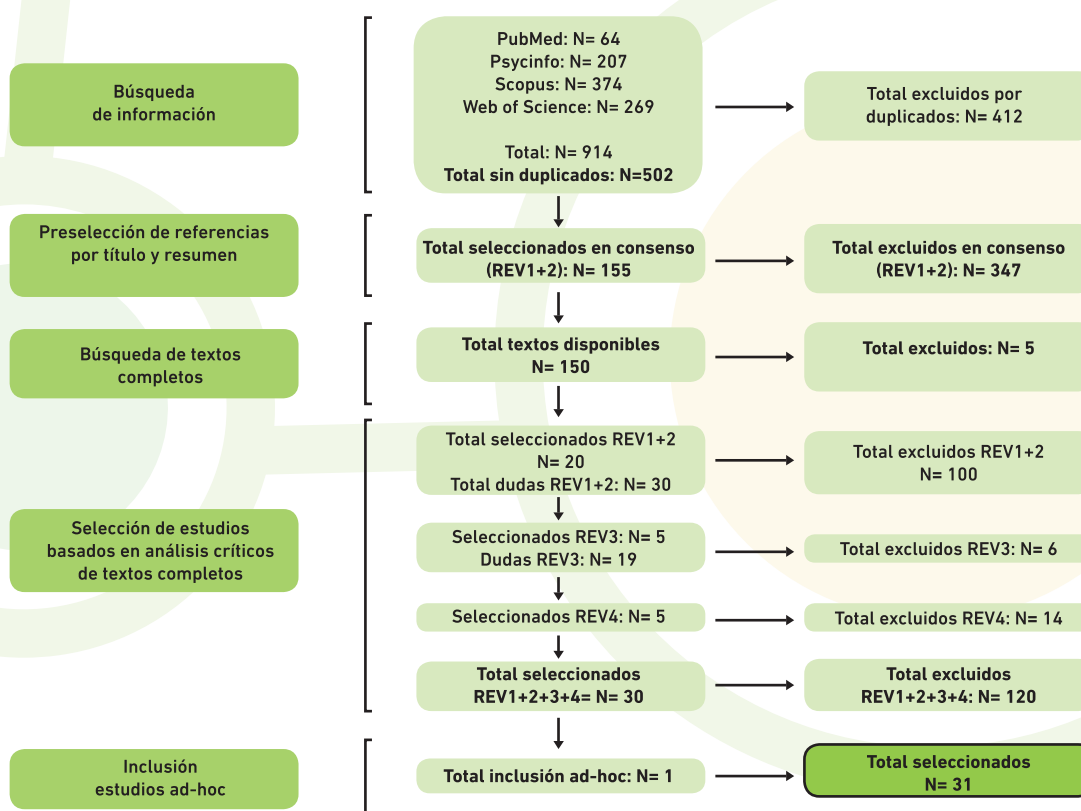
Búsqueda de información

PubMed: N= 64
Psycinfo: N= 207
Scopus: N= 374
Web of Science: N= 269

Total: N= 914
Total sin duplicados: N=502

Total excluidos por duplicados: N= 412

Preselección de referencias por título y resumen

Total seleccionados en consenso (REV1+2): N= 155

Total excluidos en consenso (REV1+2): N= 347

Búsqueda de textos completos

Total textos disponibles N= 150

Total excluidos: N= 5

Selección de estudios basados en análisis críticos de textos completos

Total seleccionados REV1+2 N= 20
Total dudas REV1+2: N= 30

Total excluidos REV1+2 N= 100

Seleccionados REV3: N= 5
Dudas REV3: N= 19

Total excluidos REV3: N= 6

Seleccionados REV4: N= 5

Total excluidos REV4: N= 14

Total seleccionados REV1+2+3+4= N= 30

Total excluidos REV1+2+3+4: N= 120

Inclusión estudios ad-hoc

Total inclusión ad-hoc: N= 1

Total seleccionados N= 31